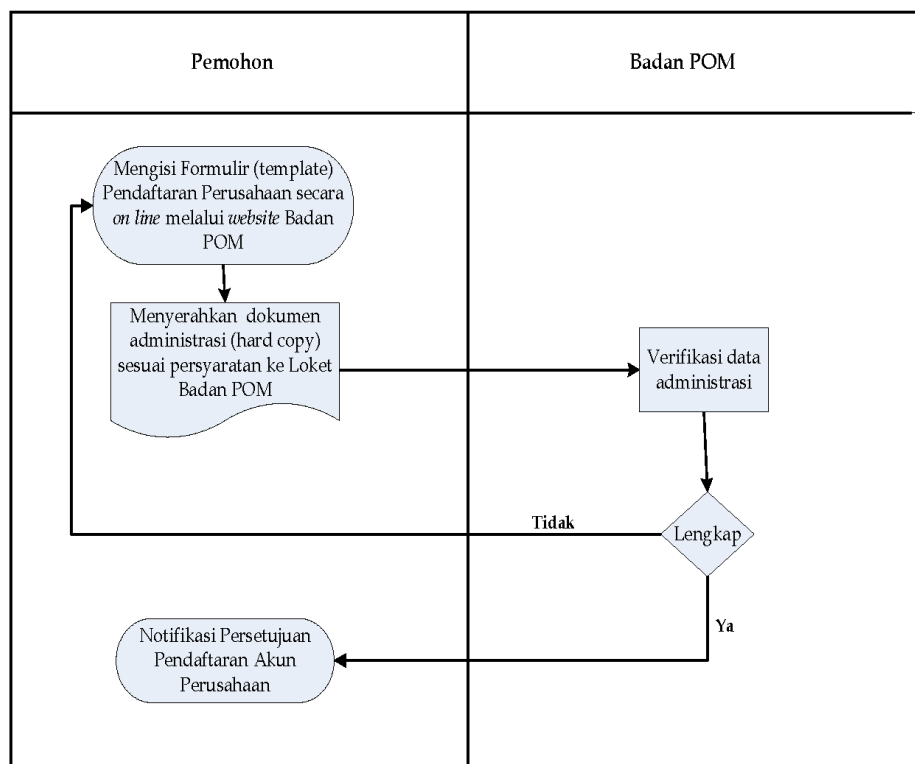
Pemohon

Badan POM

Mengisi Formulir (template) Pendaftaran Perusahaan secara *on line* melalui *website* Badan POM

Menyerahkan dokumen administrasi (hard copy) sesuai persyaratan ke Loket Badan POM

Verifikasi data administrasi

Tidak

Lengkap

Ya

Notifikasi Persetujuan Pendaftaran Akun Perusahaan